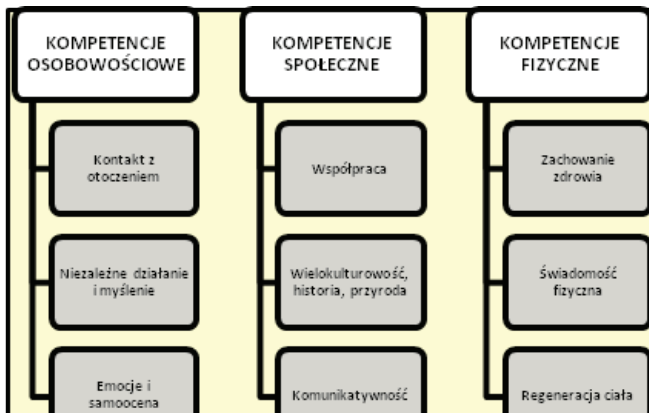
KOMPETENCJE OSOBOWOŚCIOWE

Kontakt z otoczeniem

Niezależne działanie i myślenie

Emocje i samoocena

KOMPETENCJE SPOŁECZNE

Współpraca

Wielokulturowość, historia, przyroda

Komunikatywność

KOMPETENCJE FIZYCZNE

Zachowanie zdrowia

Świadomość fizyczna

Regeneracja ciała